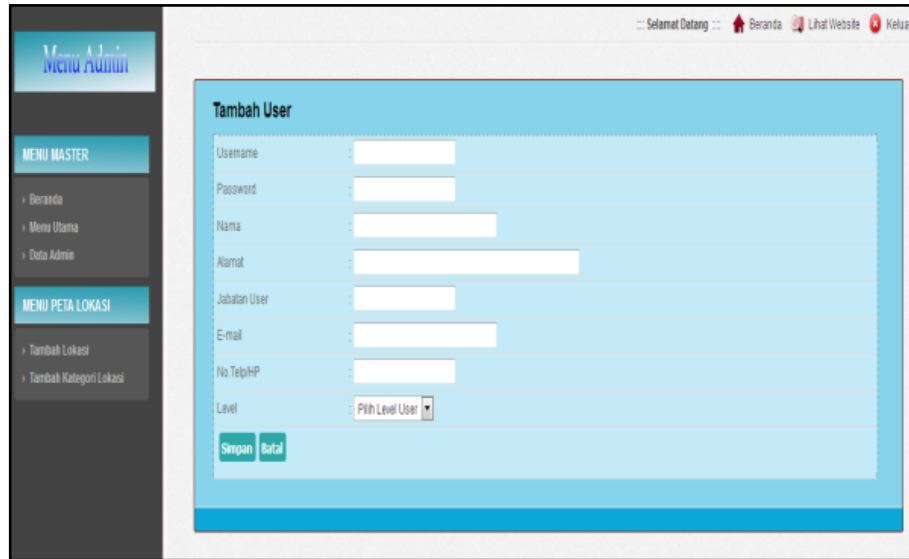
Menu Admin

MENU MASTER

› Beranda
› Menu Utama
› Data Admin

MENU PETA LOKASI

› Tambah Lokasi
› Tambah Kategori Lokasi

::: Selamat Datang ::: Beranda Lihat Website Kelua

Tambah User

Username :
Password :
Nama :
Alamat :
Jabatan User :
E-mail :
No.Telp/HP :
Level : Pilih Level User

Simpan Batal